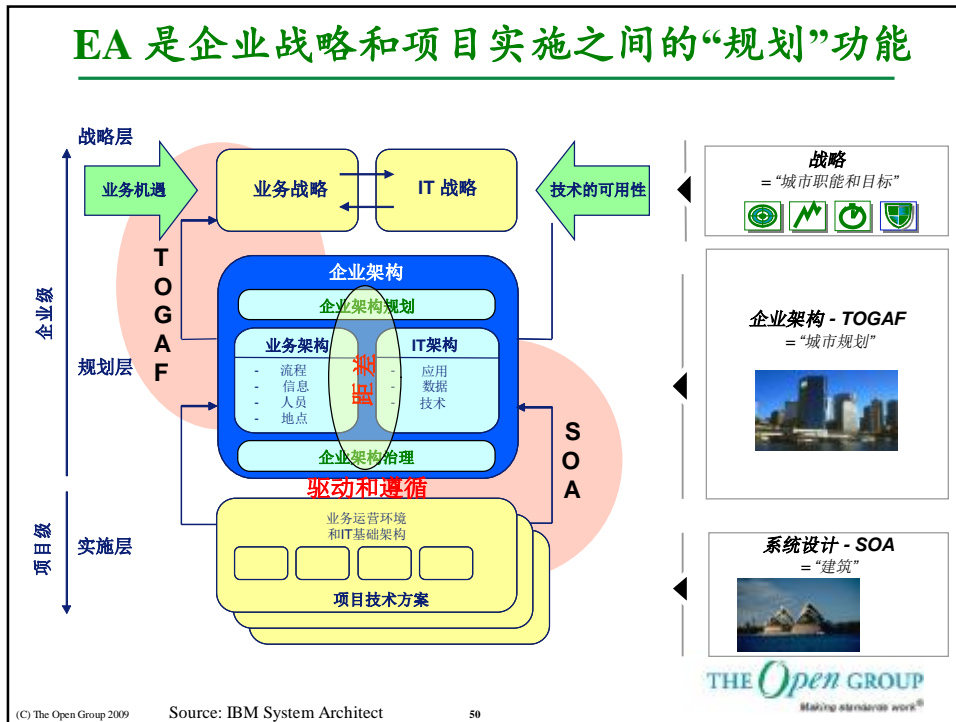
EA 是企业战略和项目实施之间的“规划”功能

战略层

业务机遇

业务战略

IT 战略

技术的可用性

企业级

T O G A F

企业架构

企业架构规划

业务架构

- 流程
- 信息
- 人员
- 地点

距差

IT架构

- 应用
- 数据
- 技术

规划层

企业架构治理

驱动和遵循

S O A

项目级

实施层

业务运营环境和IT基础架构

项目技术方案

战略
=“城市职能和目标”

企业架构 - TOGAF
=“城市规划”

系统设计 - SOA
=“建筑”

THE Open GROUP
Making standards work®

(C) The Open Group 2009

Source: IBM System Architect

50